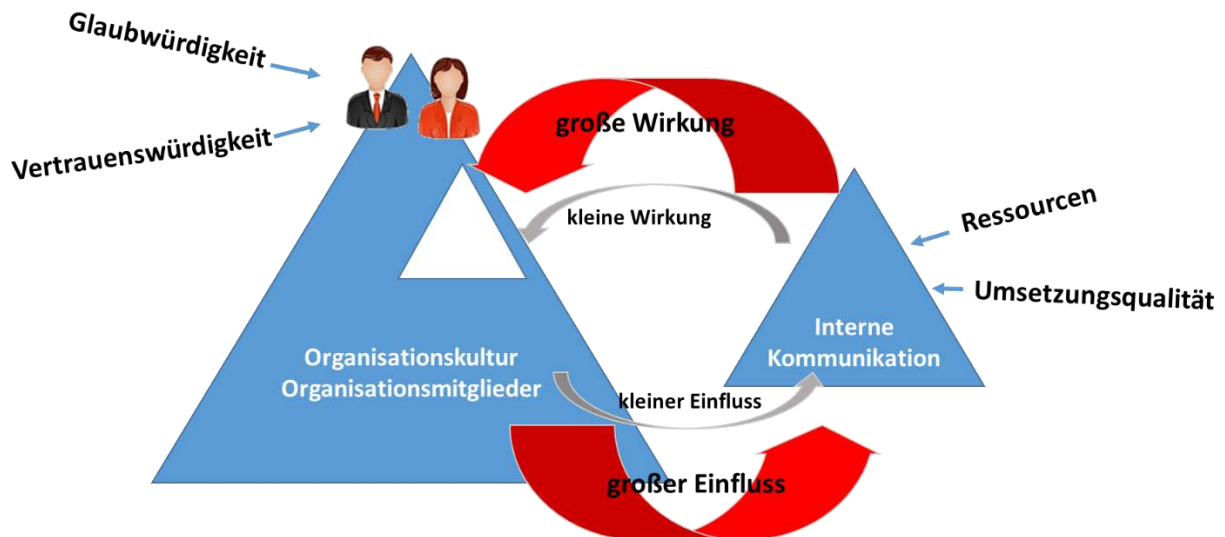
Glaubwürdigkeit

Vertrauenswürdigkeit

große Wirkung

kleine Wirkung

Ressourcen

Umsetzungsqualität

Interne Kommunikation

Organisationskultur Organisationsmitglieder

kleiner Einfluss

großer Einfluss